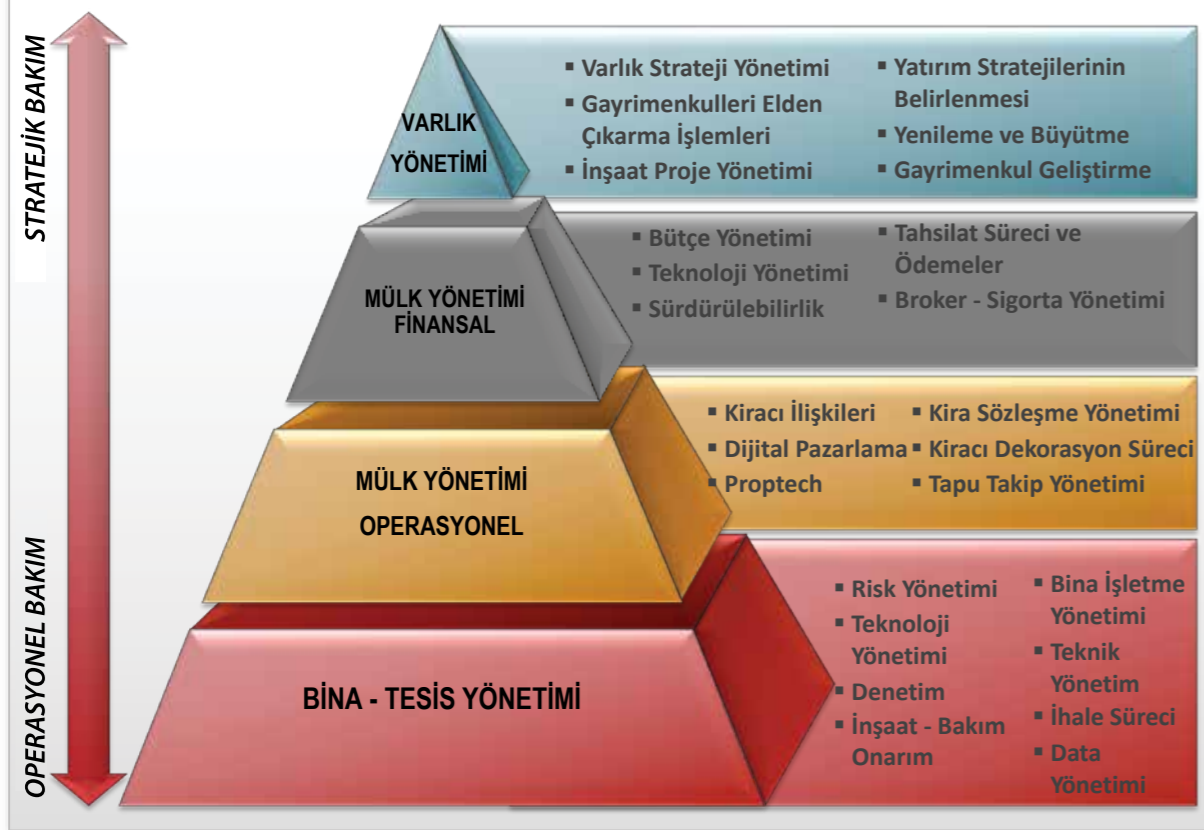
STRATEJİK BAKIM

OPERASYONEL BAKIM

VARLIK YÖNETİMİ

- Varlık Strateji Yönetimi
- Gayrimenkulleri Elden Çıkarma İşlemleri
- İnşaat Proje Yönetimi

- Yatırım Stratejilerinin Belirlenmesi
- Yenileme ve Büyütme
- Gayrimenkul Geliştirme

MÜLK YÖNETİMİ FİNANSAL

- Bütçe Yönetimi
- Teknoloji Yönetimi
- Sürdürülebilirlik

- Tahsilat Süreci ve Ödemeler
- Broker - Sigorta Yönetimi

MÜLK YÖNETİMİ OPERASYONEL

- Kiracı İlişkileri
- Dijital Pazarlama
- Proptech

- Kira Sözleşme Yönetimi
- Kiracı Dekorasyon Süreci
- Tapu Takip Yönetimi

BİNA - TESİS YÖNETİMİ

- Risk Yönetimi
- Teknoloji Yönetimi
- Denetim
- İnşaat - Bakım Onarım

- Bina İşletme Yönetimi
- Teknik Yönetim
- İhale Süreci
- Data Yönetimi